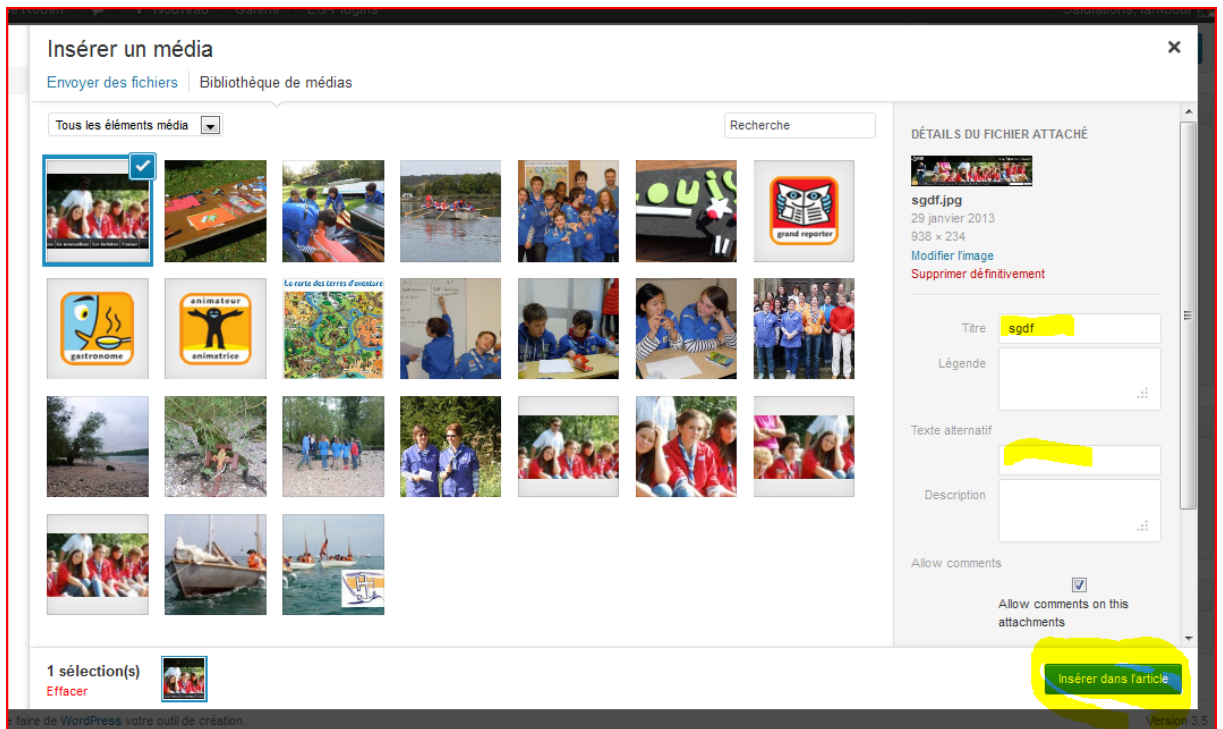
Insérer un média

Envoyer des fichiers | Bibliothèque de médias

Tous les éléments média

Recherche

grand reporter

gastronome

animateur animatrice

La carte des terres d'aventure

DÉTAILS DU FICHIER ATTACHÉ

sgdf.jpg
29 janvier 2013
938 × 234
Modifier l'image
Supprimer définitivement

Titre sgdf

Légende

Texte alternatif

Description

Allow comments

Allow comments on this attachments

1 sélection(s)
Effacer

Insérer dans l'article

faire de WordPress votre outil de création.

Version 3.5